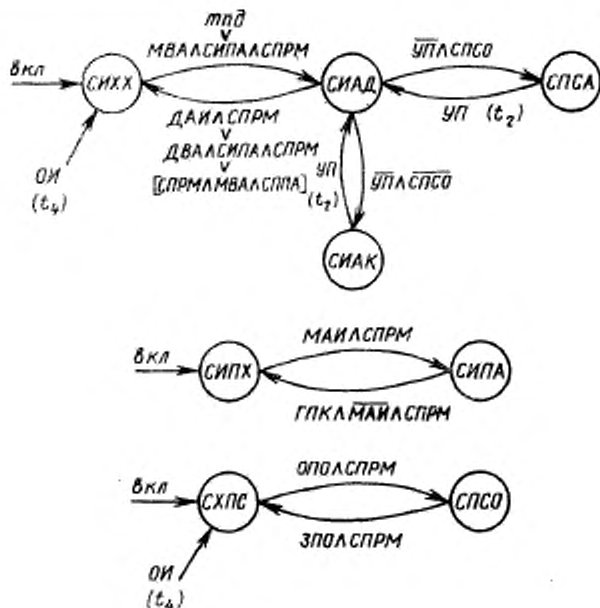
тпд
$\vee$
МВА∧СИПА∧СПРМ

Вкл

СИХХ

ОИ
$(t_4)$

ДАИ∧СПРМ
$\vee$
ДВА∧СИПА∧СПРМ
$\vee$
[СПРМ∧МВА∧СППА]

СИАД

УП
$(t_1)$

$\overline{УП}∧\overline{СПСО}$

СИАК

$\overline{УП}∧СПСО$

УП $(t_2)$

СПСА

МАИ∧СПРМ

Вкл

СИПХ

СИПА

ГПК∧$\overline{МАИ}$∧СПРМ

ОПО∧СПРМ

Вкл

СХПС

СПСО

ЗПО∧СПРМ

ОИ
$(t_4)$